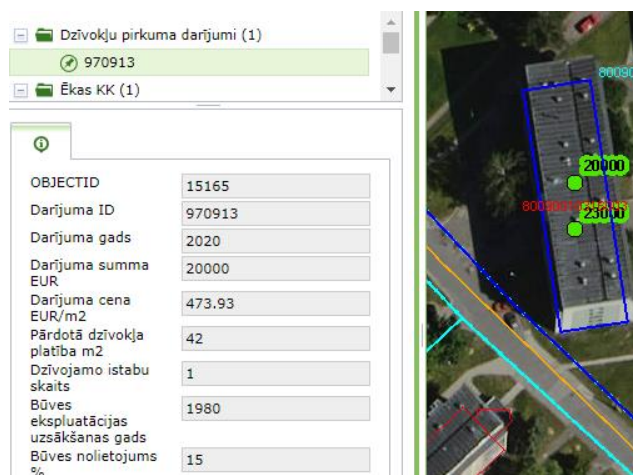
Dzīvokļu pirkuma darījumi (1)
970913
Ēkas KK (1)

| | |
|---|---|
| OBJECTID | 15165 |
| Darījuma ID | 970913 |
| Darījuma gads | 2020 |
| Darījuma summa EUR | 20000 |
| Darījuma cena EUR/m2 | 473.93 |
| Pārdotā dzīvokļa platība m2 | 42 |
| Dzīvojamo istabu skaits | 1 |
| Būves ekspluatācijas uzsākšanas gads | 1980 |
| Būves nolietojums % | 15 |

80090
20000
800
23000